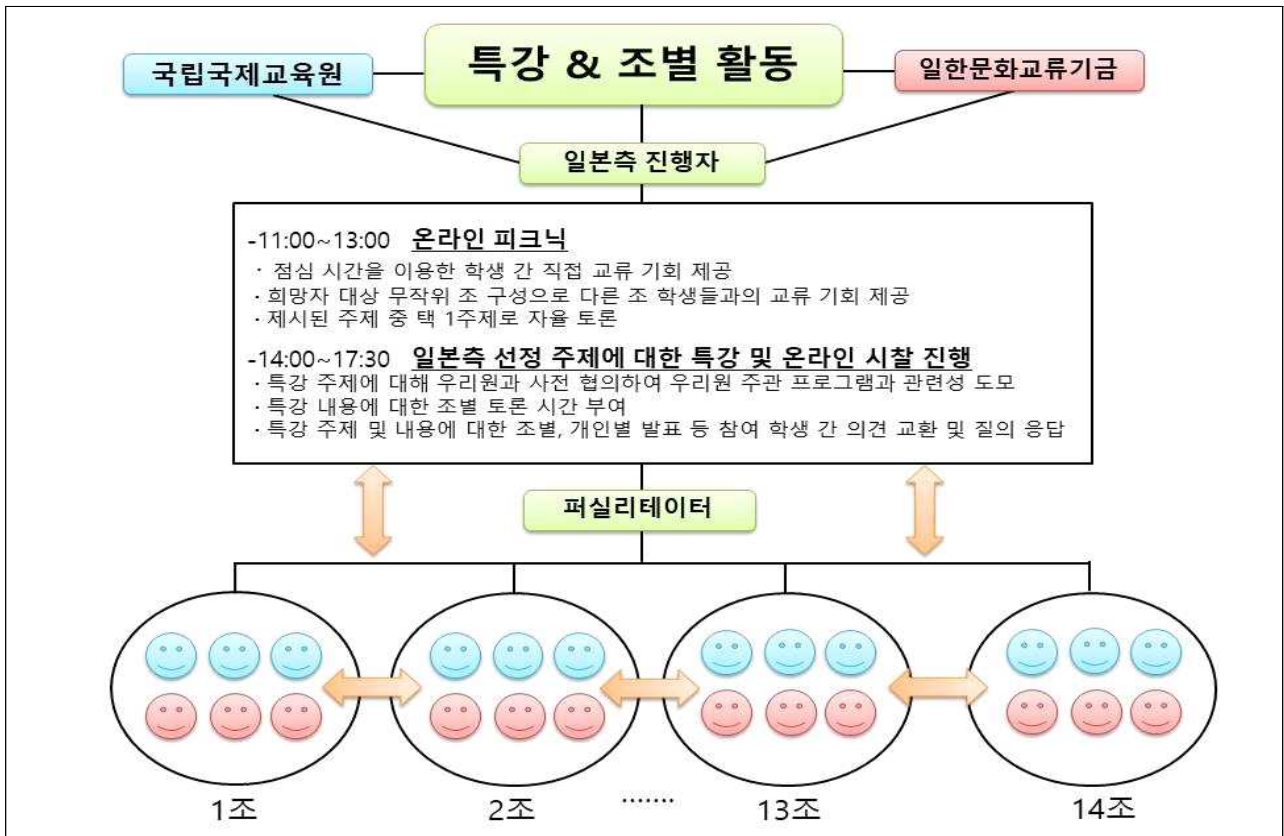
국립국제교육원

특강 & 조별 활동

일한문화교류기금

일본측 진행자

-11:00~13:00 온라인 피크닉
· 점심 시간을 이용한 학생 간 직접 교류 기회 제공
· 희망자 대상 무작위 조 구성으로 다른 조 학생들과의 교류 기회 제공
· 제시된 주제 중 택 1주제로 자율 토론

-14:00~17:30 일본측 선정 주제에 대한 특강 및 온라인 시찰 진행
· 특강 주제에 대해 우리원과 사전 협의하여 우리원 주관 프로그램과 관련성 도모
· 특강 내용에 대한 조별 토론 시간 부여
· 특강 주제 및 내용에 대한 조별, 개인별 발표 등 참여 학생 간 의견 교환 및 질의 응답

퍼실리테이터

1조

2조

.......

13조

14조